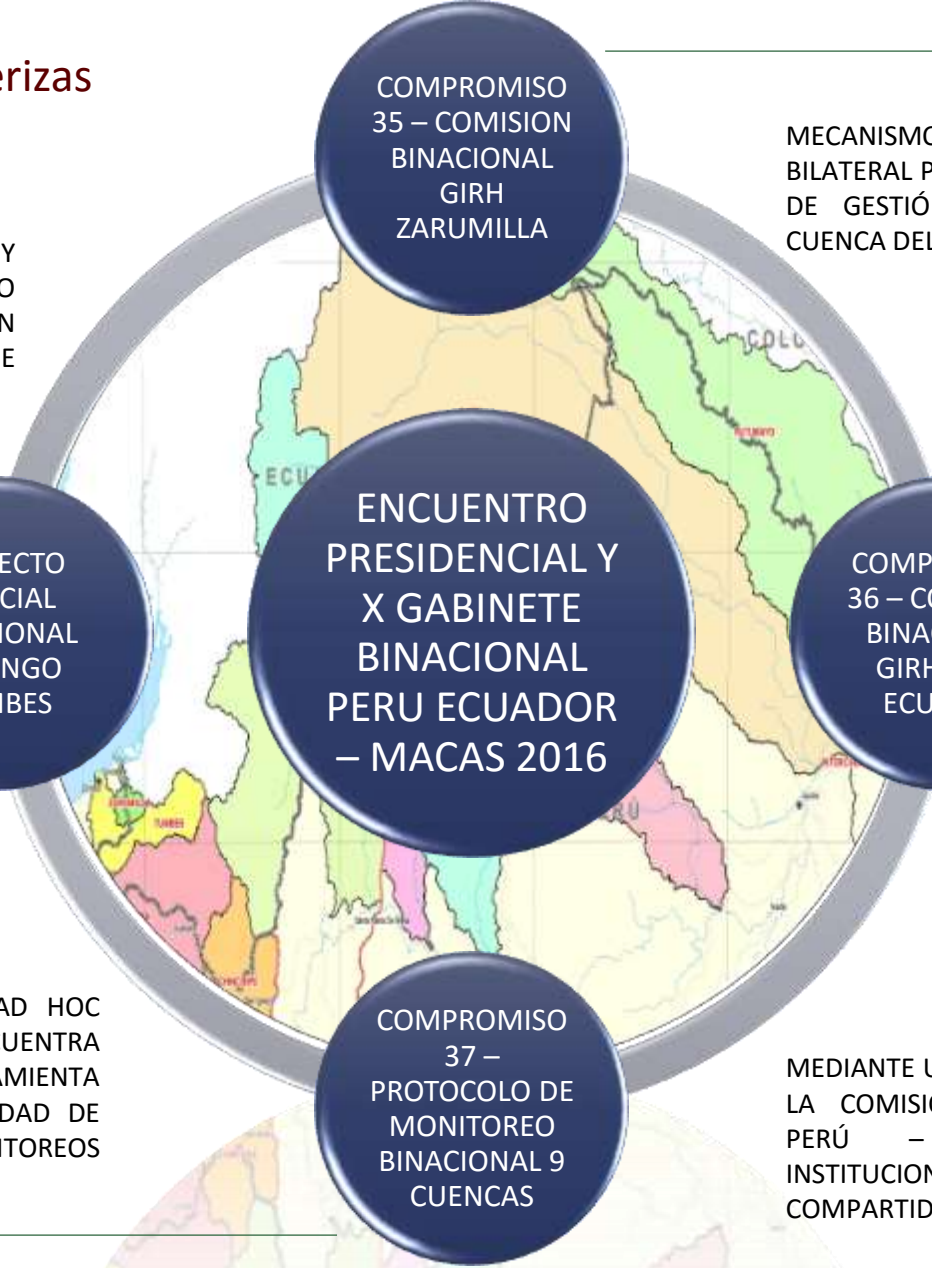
erizas

Y
O
N
E

COMPROMISO 35 – COMISION BINACIONAL GIRH ZARUMILLA

MECANISMO
BILATERAL P
DE GESTIÓ
CUENCA DEL

ECU

COLO

ECTO
CIAL
ONAL
NGO
IBES

ENCUENTRO PRESIDENCIAL Y X GABINETE BINACIONAL PERU ECUADOR – MACAS 2016

COMP
36 – C
BINA
GIRH
ECU

RÚ

AD HOC
UENTRA
AMIENTA
DAD DE
ITOREOS

COMPROMISO 37 – PROTOCOLO DE MONITOREO BINACIONAL 9 CUENCAS

MEDIANTE U
LA COMISI
PERÚ –
INSTITUCION
COMPARTID